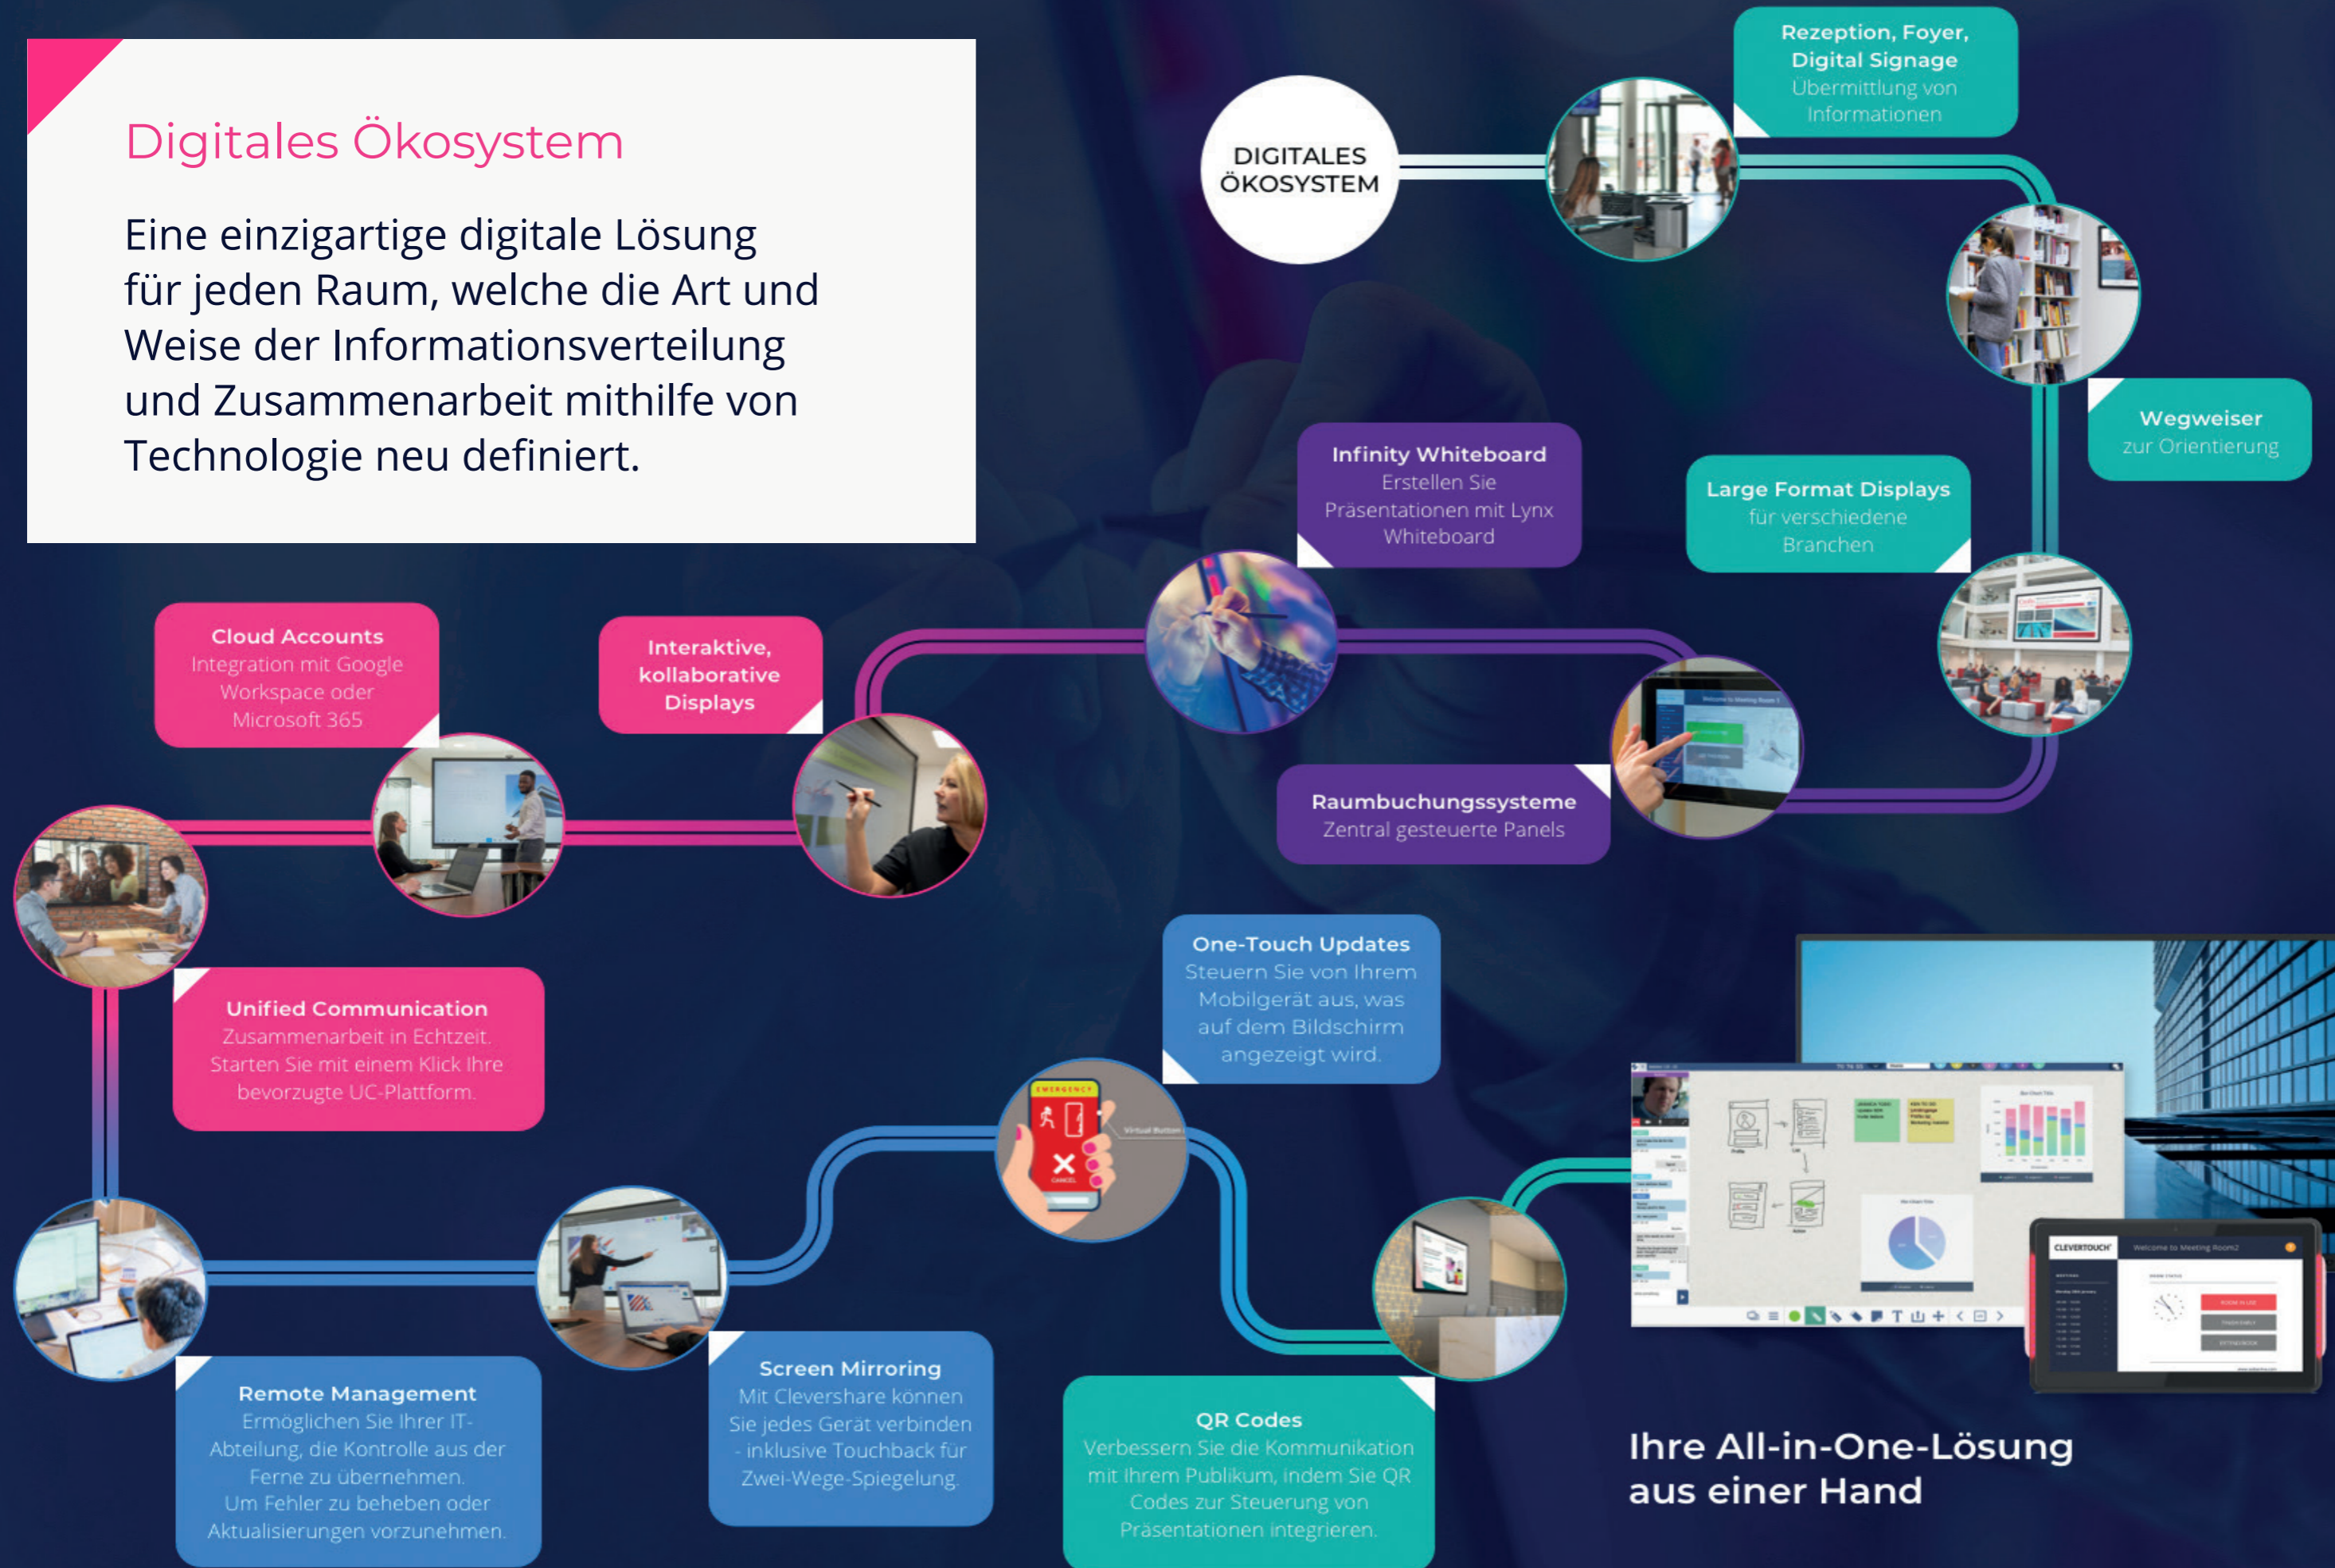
Digitales Ökosystem

Eine einzigartige digitale Lösung für jeden Raum, welche die Art und Weise der Informationsverteilung und Zusammenarbeit mithilfe von Technologie neu definiert.

DIGITALES ÖKOSYSTEM

Rezeption, Foyer, Digital Signage
Übermittlung von Informationen

Wegweiser
zur Orientierung

Large Format Displays
für verschiedene Branchen

Infinity Whiteboard
Erstellen Sie Präsentationen mit Lynx Whiteboard

Raumbuchungssysteme
Zentral gesteuerte Panels

Interaktive, kollaborative Displays

Cloud Accounts
Integration mit Google Workspace oder Microsoft 365

Unified Communication
Zusammenarbeit in Echtzeit. Starten Sie mit einem Klick Ihre bevorzugte UC-Plattform.

One-Touch Updates
Steuern Sie von Ihrem Mobilgerät aus, was auf dem Bildschirm angezeigt wird.

Remote Management
Ermöglichen Sie Ihrer IT-Abteilung, die Kontrolle aus der Ferne zu übernehmen. Um Fehler zu beheben oder Aktualisierungen vorzunehmen.

Screen Mirroring
Mit Clevershare können Sie jedes Gerät verbinden - inklusive Touchback für Zwei-Wege-Spiegelung.

QR Codes
Verbessern Sie die Kommunikation mit Ihrem Publikum, indem Sie QR Codes zur Steuerung von Präsentationen integrieren.

Ihre All-in-One-Lösung aus einer Hand